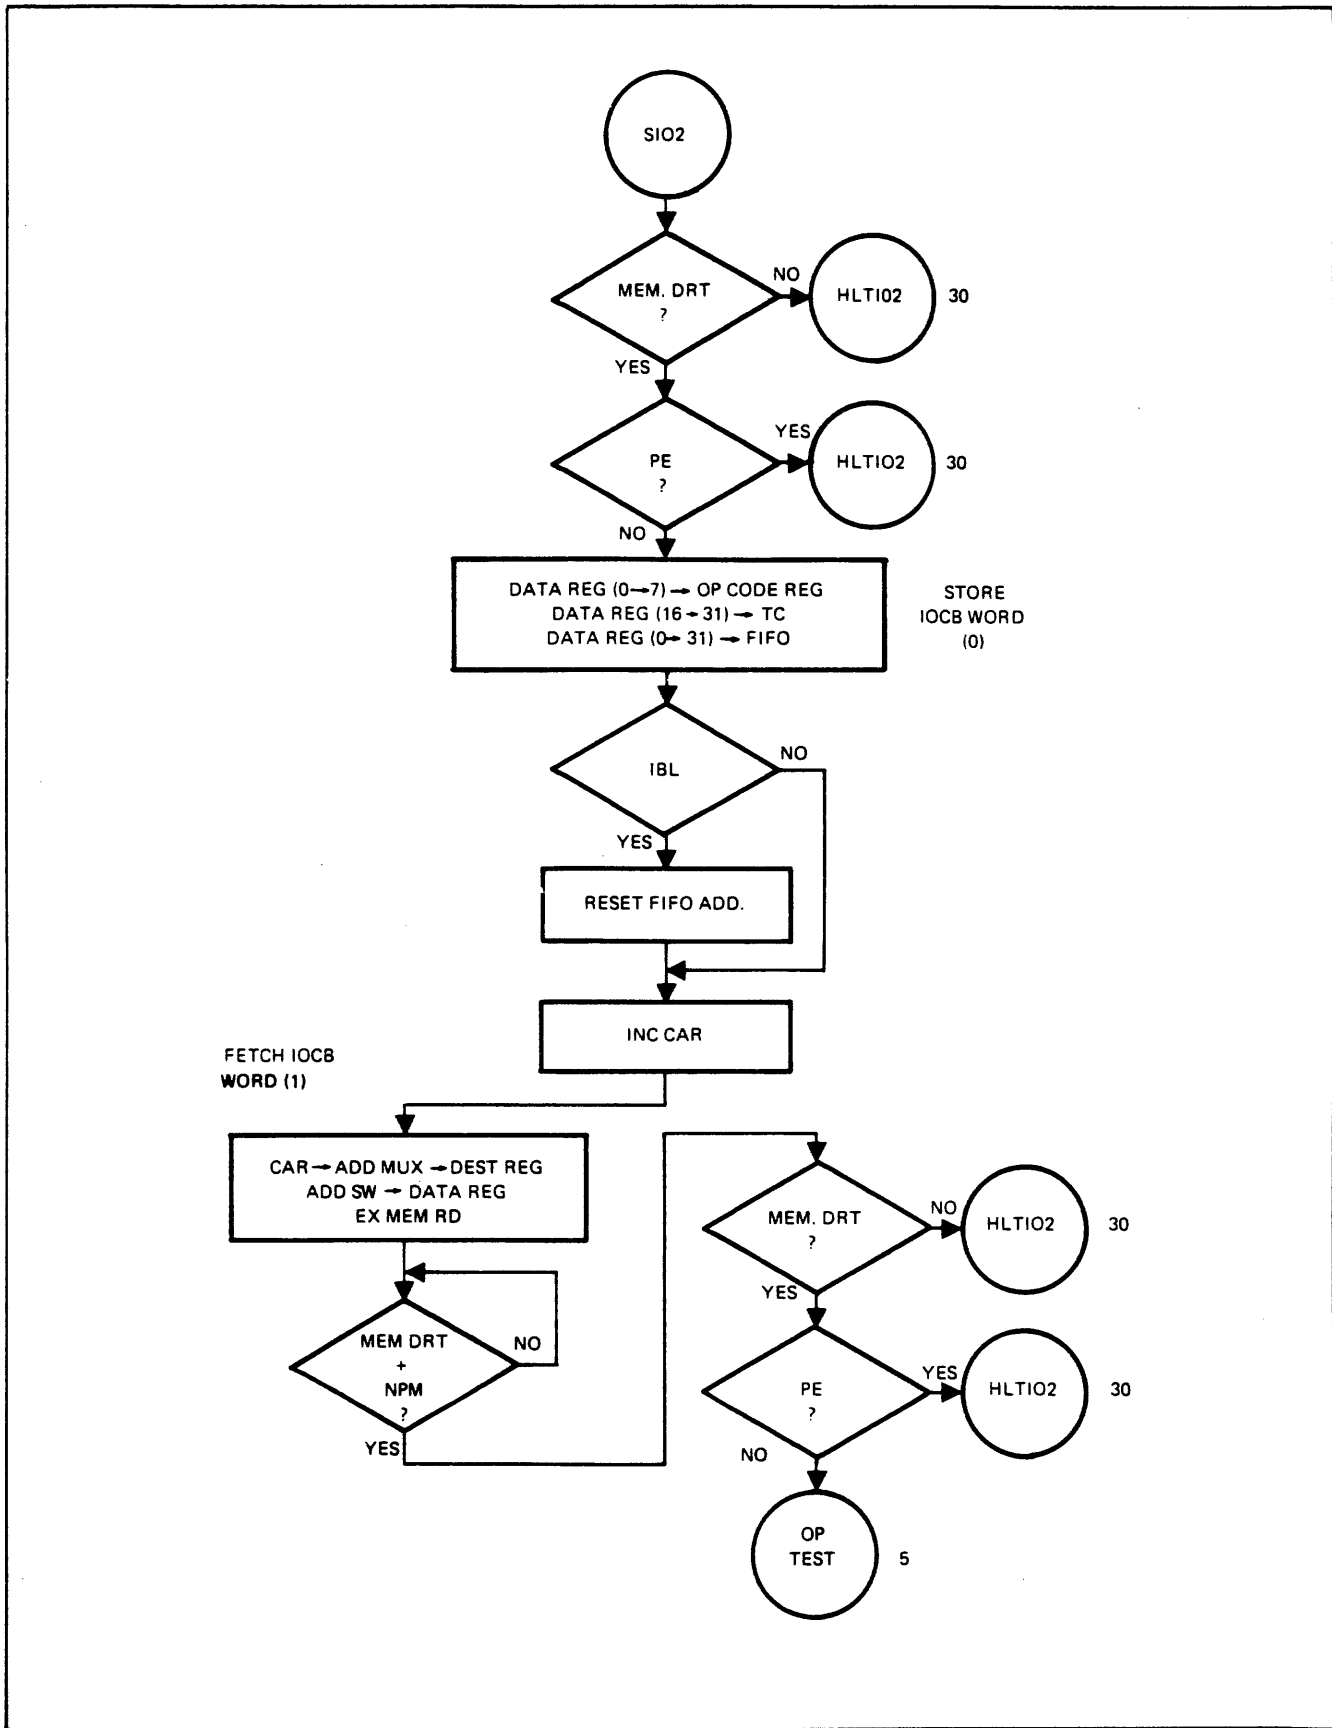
SIO2

MEM. DRT ?

NO

HLTI02

30

YES

PE ?

YES

HLTIO2

30

NO

DATA REG (0→7) → OP CODE REG
DATA REG (16→31) → TC
DATA REG (0→31) → FIFO

STORE IOCB WORD (0)

IBL

NO

YES

RESET FIFO ADD.

INC CAR

FETCH IOCB WORD (1)

CAR → ADD MUX → DEST REG
ADD SW → DATA REG
EX MEM RD

MEM DRT + NPM ?

NO

YES

MEM. DRT ?

NO

HLTIO2

30

YES

PE ?

YES

HLTIO2

30

NO

OP TEST

5